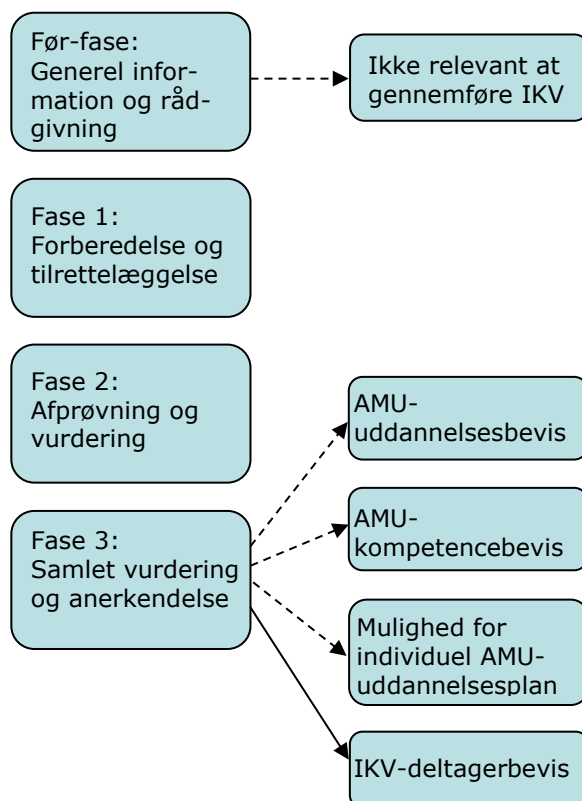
Før-fase:
Generel information og rådgivning

Ikke relevant at gennemføre IKV

Fase 1:
Forberedelse og tilrettelæggelse

Fase 2:
Afprøvning og vurdering

AMU-uddannelsesbevis

Fase 3:
Samlet vurdering og anerkendelse

AMU-kompetencebevis

Mulighed for individuel AMU-uddannelsesplan

IKV-deltagerbevis